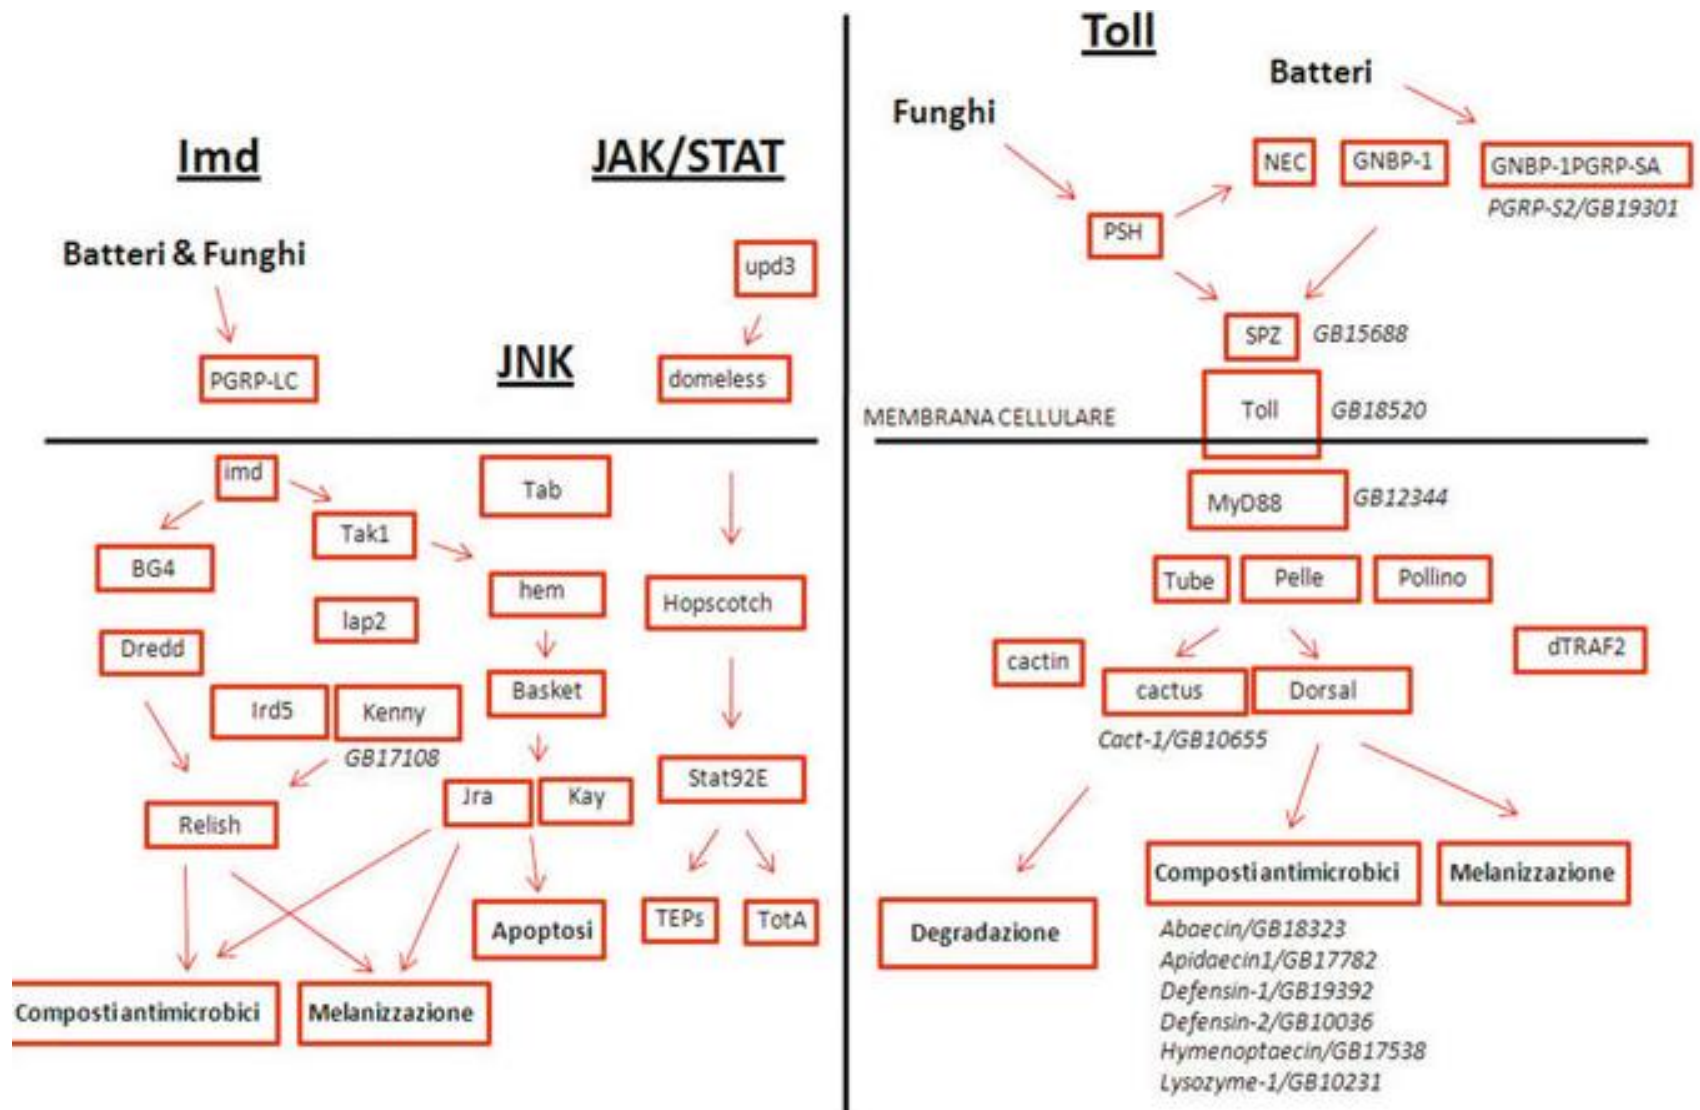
Imd

JAK/STAT

Batteri & Funghi

upd3

PGRP-LC

JNK

domeless

imd

Tab

Tak1

BG4

hem

Hopscotch

lap2

Dredd

Basket

Ird5

Kenny

GB17108

Stat92E

Jra

Kay

Relish

TEPs

TotA

Apoptosi

Composti antimicrobici

Melanizzazione

Toll

Batteri

Funghi

NEC

GNBP-1

GNBP-1PGRP-SA

PGRP-S2/GB19301

PSH

SPZ

GB15688

MEMBRANA CELLULARE

Toll

GB18520

MyD88

GB12344

Tube

Pelle

Pollino

dTRAF2

cactin

cactus

Dorsal

Cact-1/GB10655

Degradazione

Composti antimicrobici

Melanizzazione

Abaecin/GB18323
Apidaecin1/GB17782
Defensin-1/GB19392
Defensin-2/GB10036
Hymenoptaecin/GB17538
Lysozyme-1/GB10231